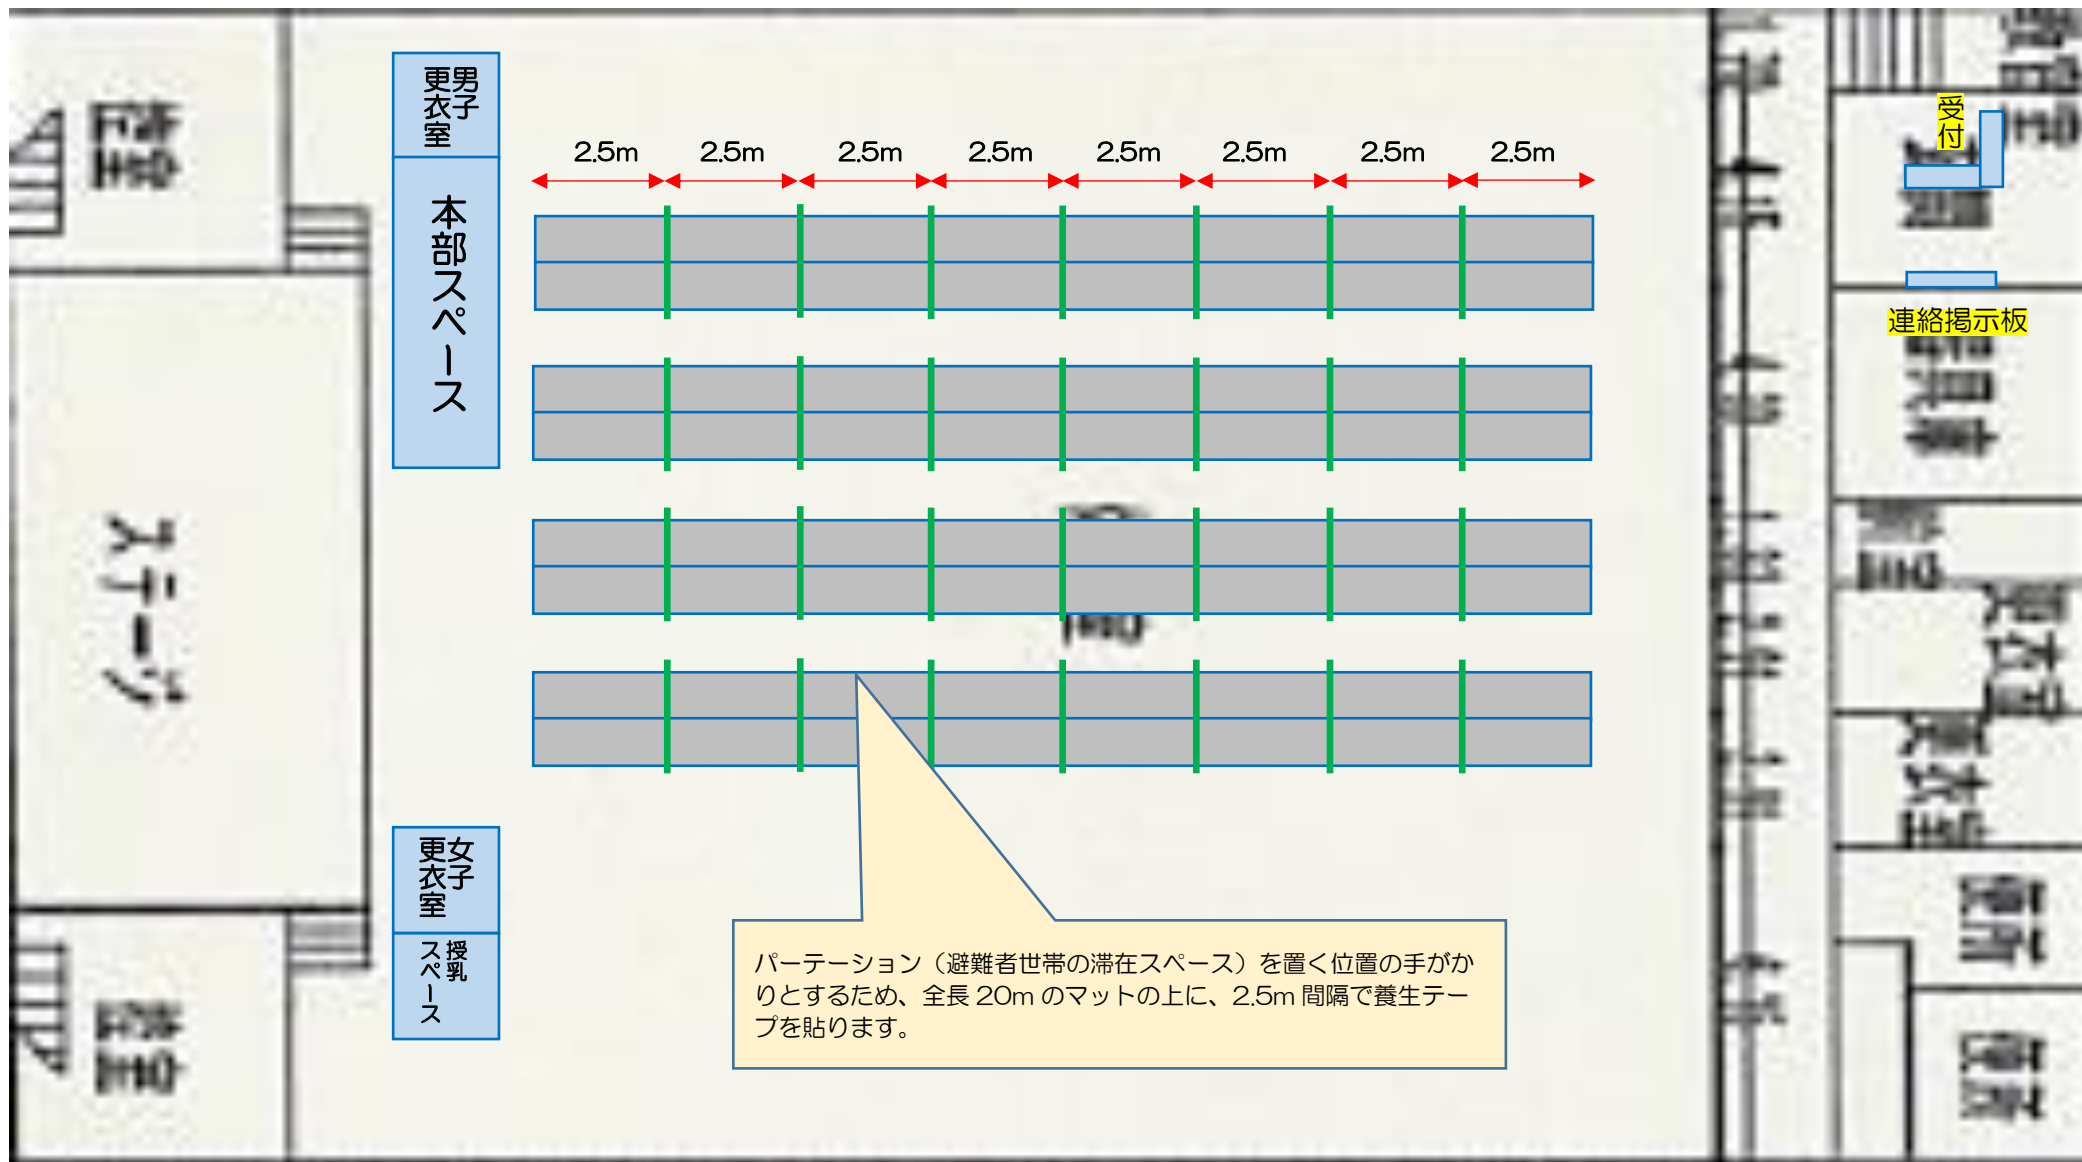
男子更衣室

本部スペース

2.5m 2.5m 2.5m 2.5m 2.5m 2.5m 2.5m 2.5m

受付

連絡掲示板

ステージ

女子更衣室

授乳スペース

パーテーション（避難者世帯の滞在スペース）を置く位置の手がかりとするため、全長 20m のマットの上に、2.5m 間隔で養生テープを貼ります。